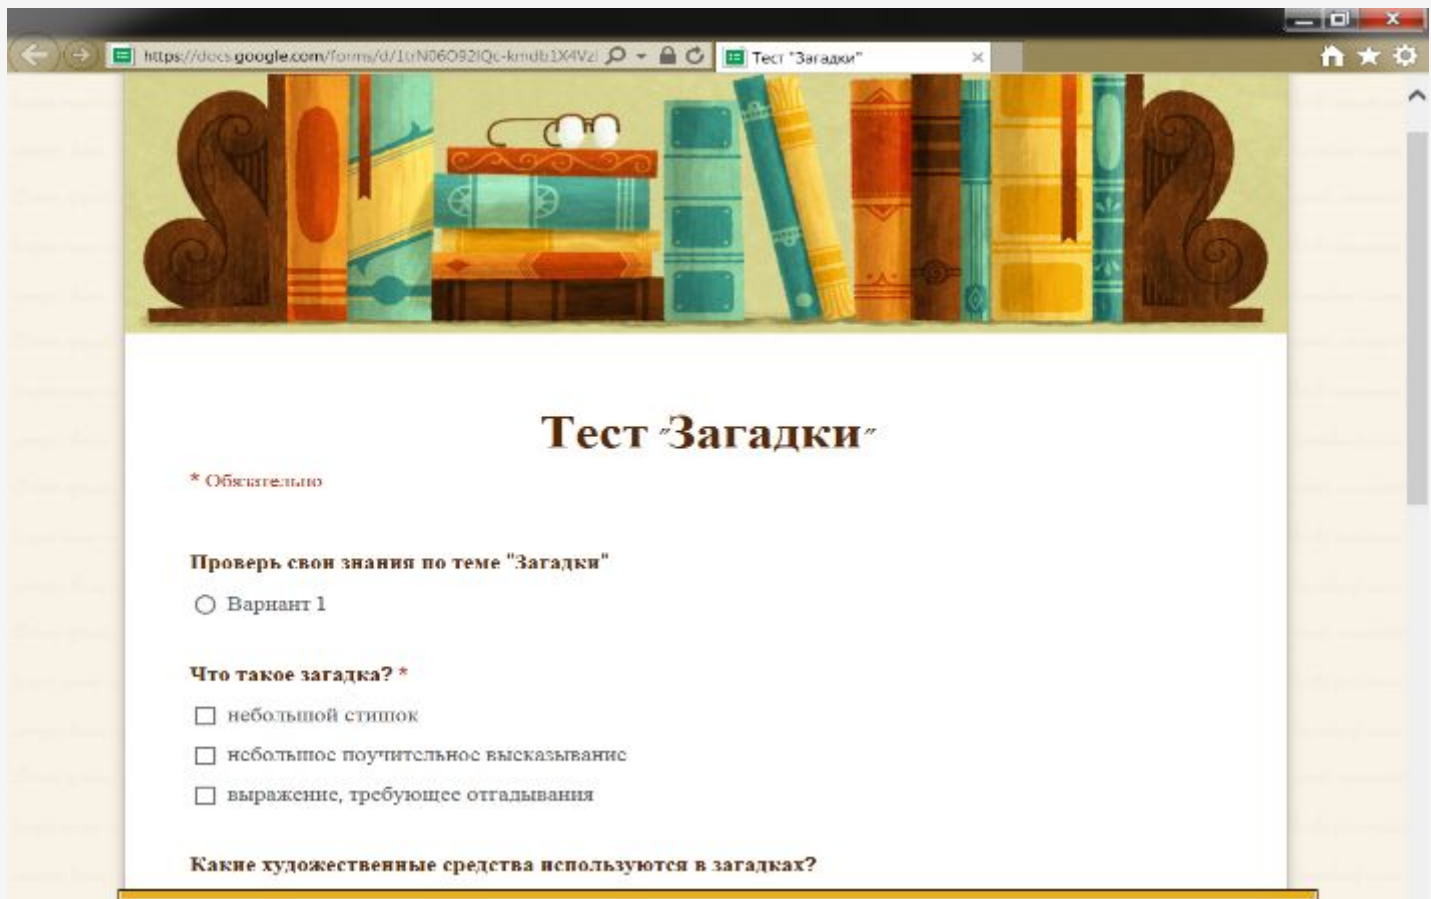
https://docs.google.com/forms/d/1trN06O92IQc-kmdb1X4Vz

Тест "Загадки"

Тест "Загадки"

* Обязательно

Проверь свои знания по теме "Загадки"

Вариант 1

Что такое загадка? *

небольшой стишок

небольшое поучительное высказывание

выражение, требующее отгадывания

Какие художественные средства используются в загадках?